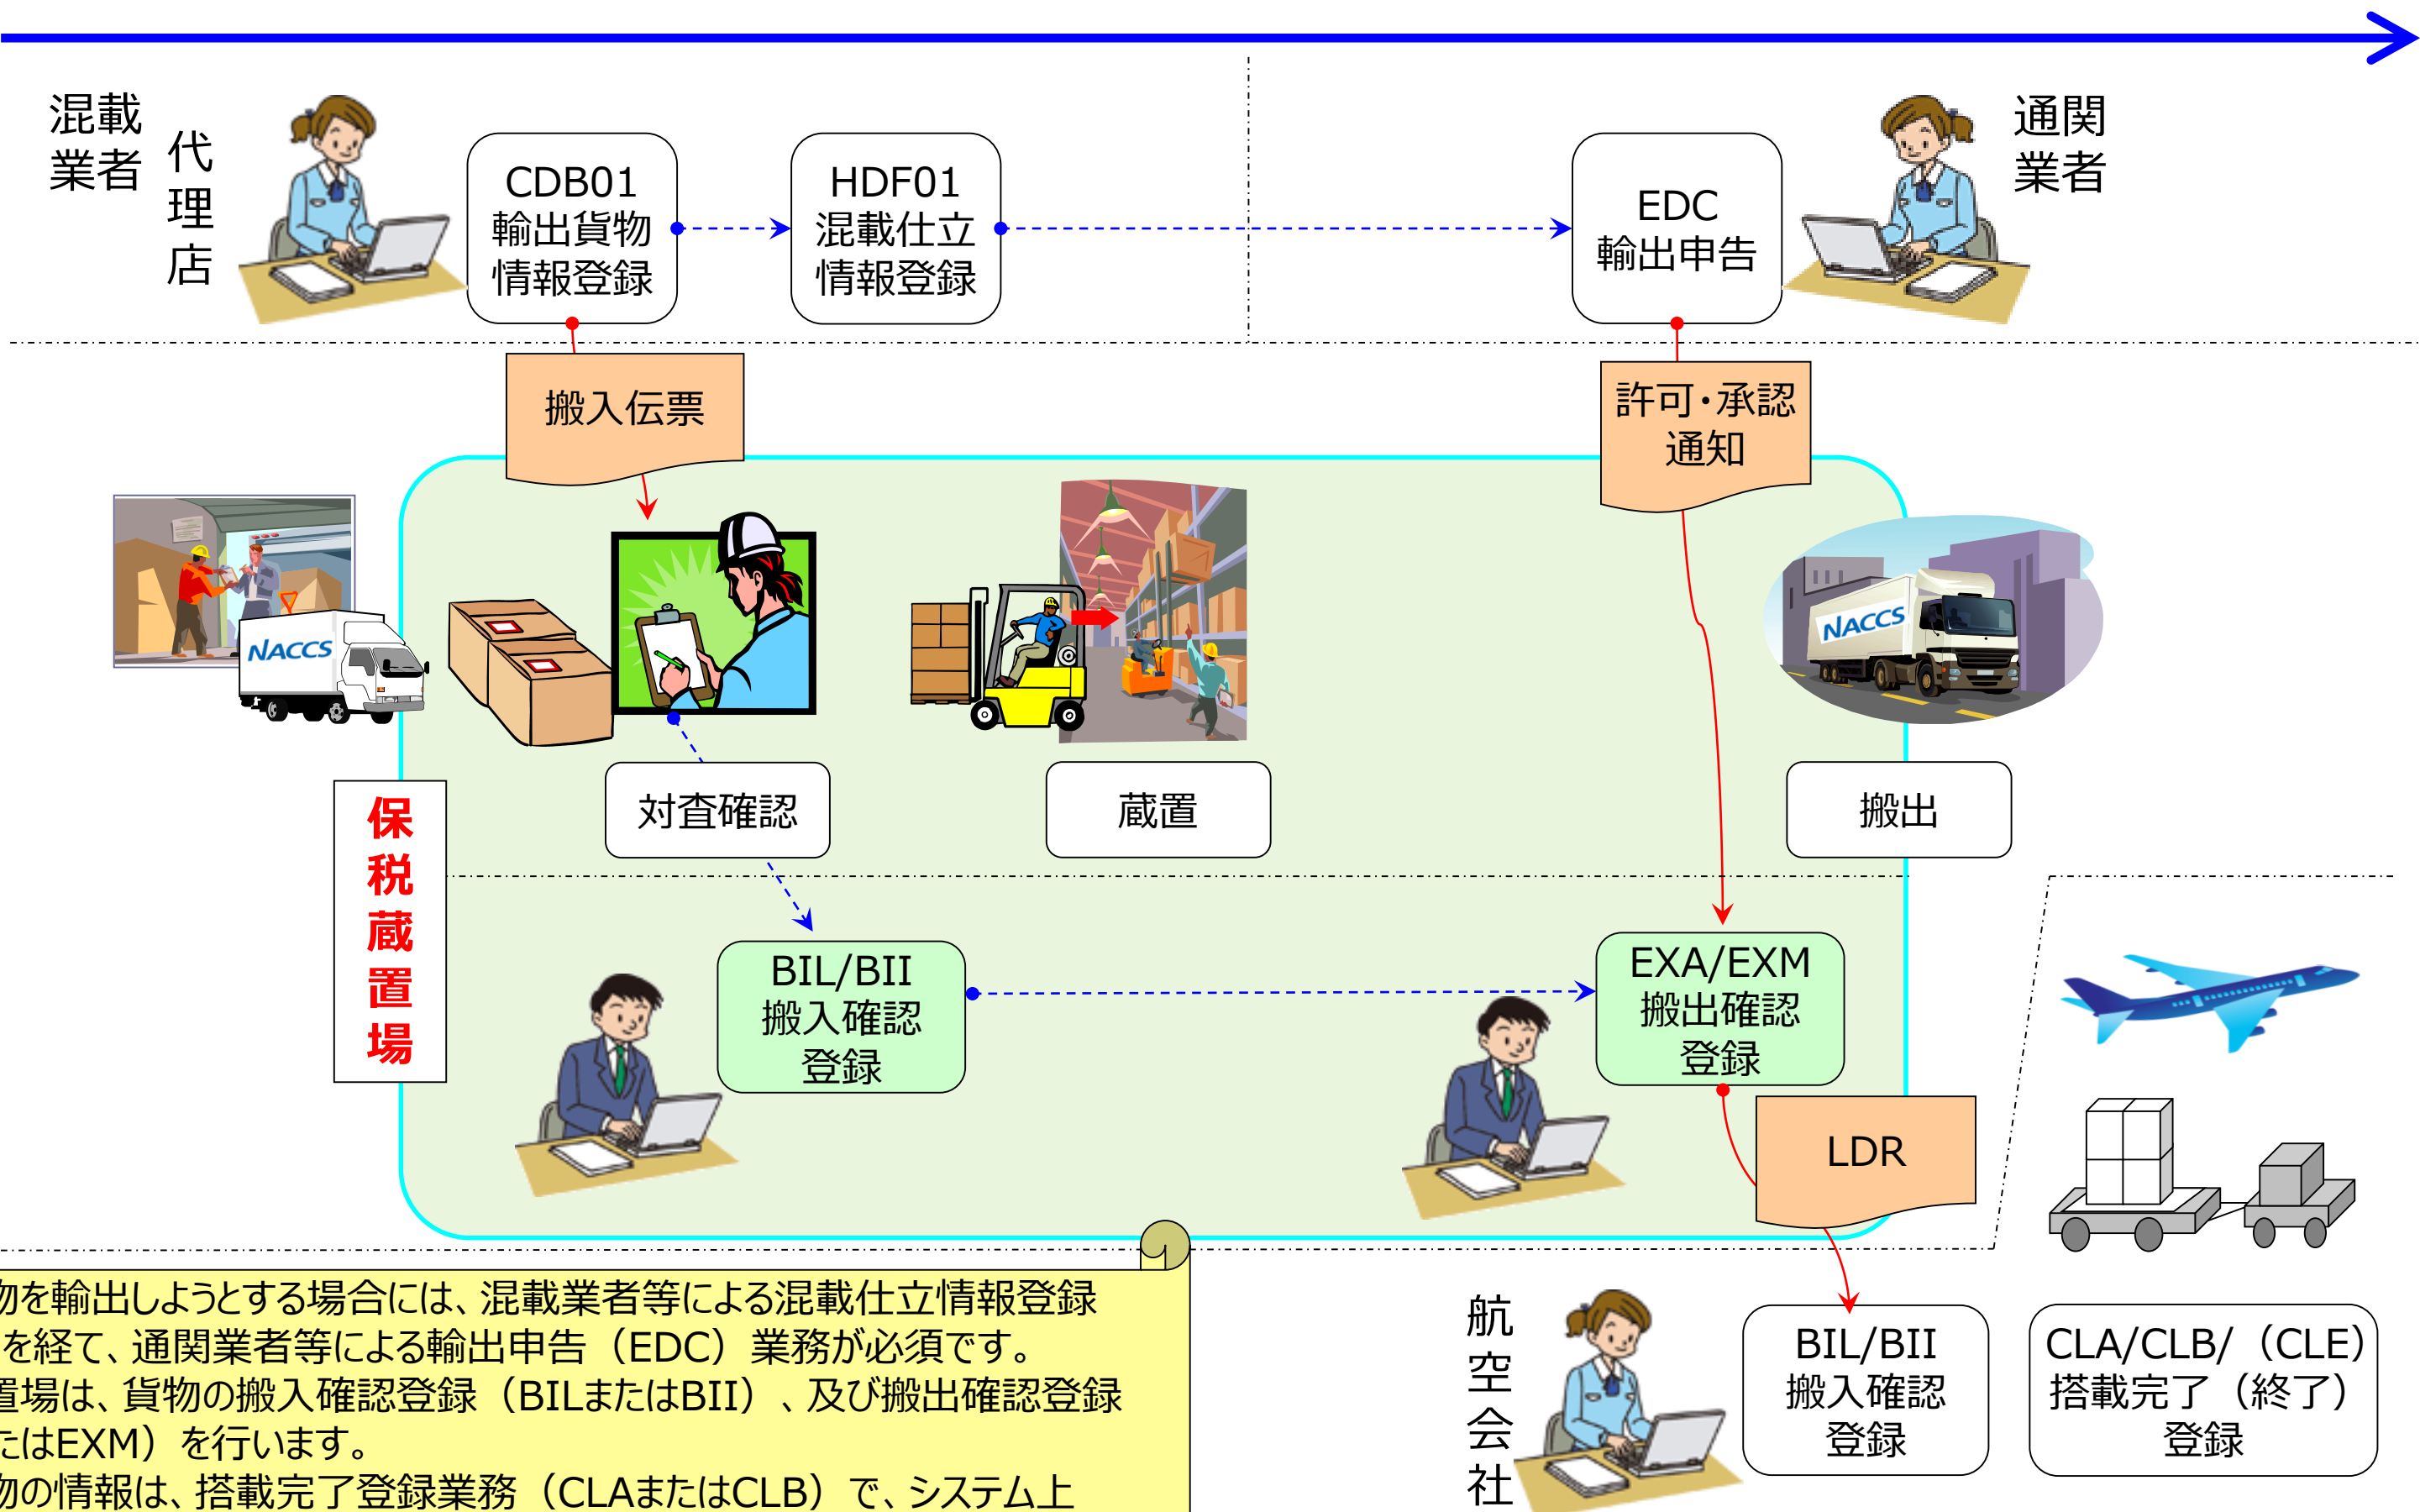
混載業者

代理店

CDB01
輸出貨物
情報登録

HDF01
混載仕立
情報登録

EDC
輸出申告

通関業者

搬入伝票

許可・承認
通知

NACCS

NACCS

保税蔵置場

対査確認

蔵置

搬出

BIL/BII
搬入確認
登録

EXA/EXM
搬出確認
登録

LDR

航空会社

BIL/BII
搬入確認
登録

CLA/CLB/（CLE）
搭載完了（終了）
登録

物を輸出しようとする場合には、混載業者等による混載仕立情報登録
を経て、通関業者等による輸出申告（EDC）業務が必須です。
置場は、貨物の搬入確認登録（BILまたはBII）、及び搬出確認登録
たはEXM）を行います。
物の情報は、搭載完了登録業務（CLAまたはCLB）で、システム上